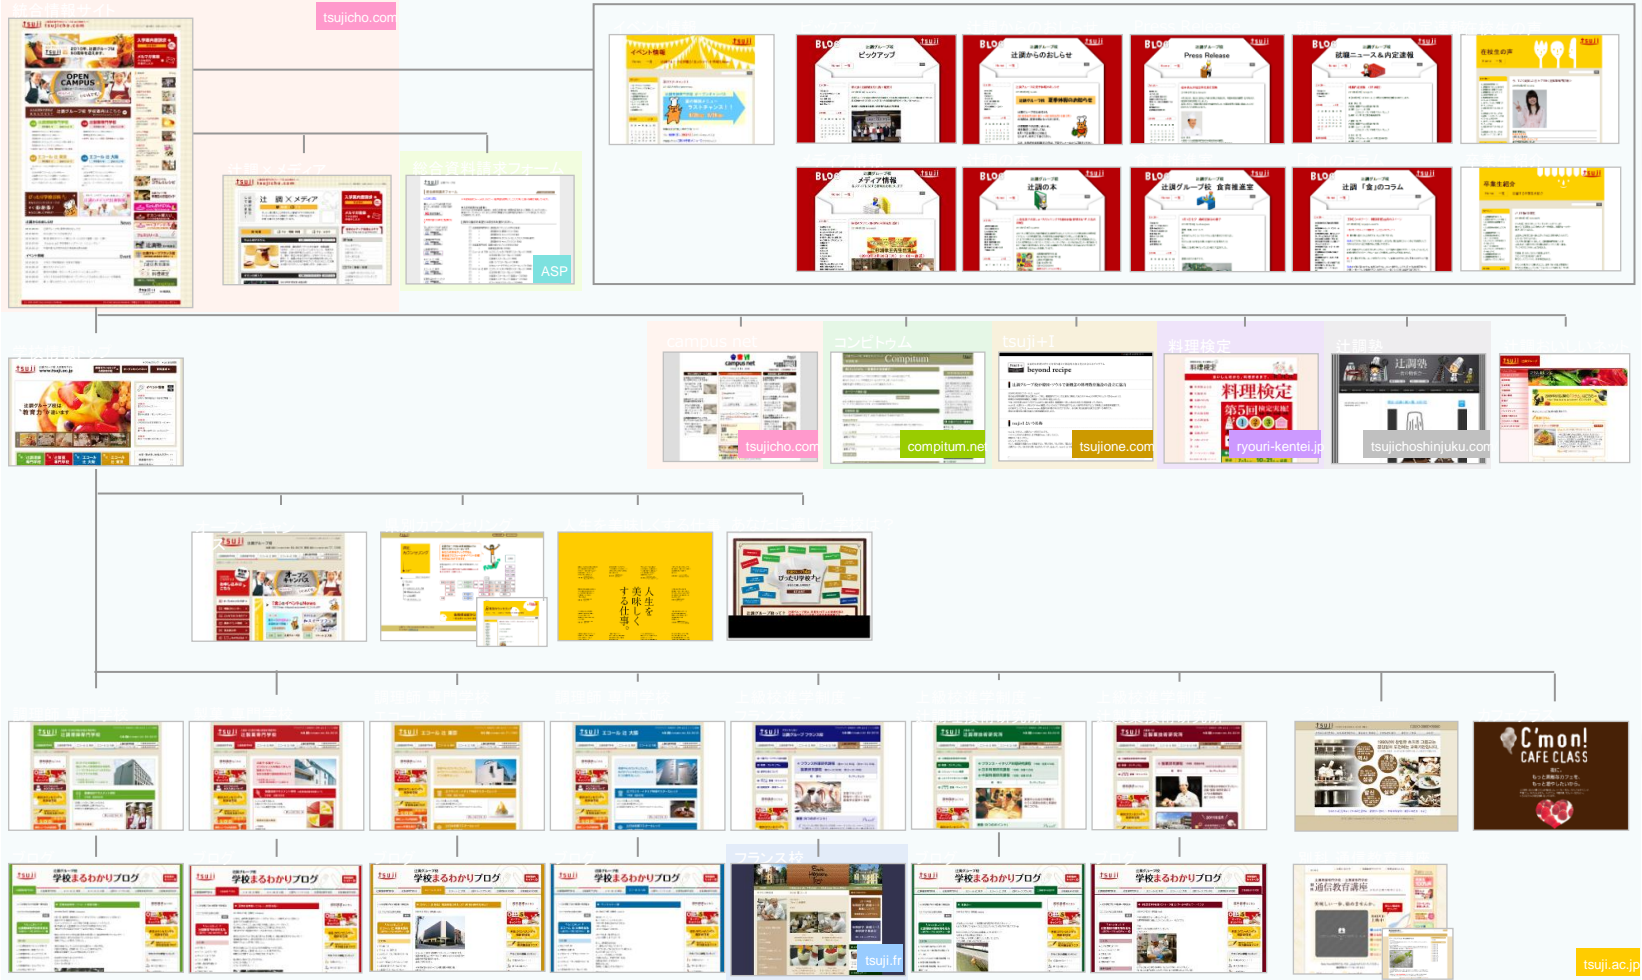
総合情報サイト
tsujicho.com

OPEN CAMPUS

ASP

BLOG ピックアップ
BLOG 辻調からのおしらせ
BLOG Press Release
BLOG 就職ニュース＆内定速報
在校生の声

BLOG メディア情報
BLOG 辻調の本
BLOG 辻調グループ校 食育推進室
BLOG 辻調「食」のコラム
卒業生紹介

campus net
tsujicho.com
Compitum
compitum.net
beyond recipe
tsujione.com
料理検定
料理検定
第5回
ryouri-kentei.jp
辻調塾
tsujichoshinjuku.com

tsuji

人生を美味しくする仕事。

ぴったり学校ナビ

C'mon! CAFE CLASS

学校まるわかりブログ
学校まるわかりブログ
学校まるわかりブログ
学校まるわかりブログ
フランス校
tsuji.fr
学校まるわかりブログ
学校まるわかりブログ
通信教育講座

tsuji.ac.jp